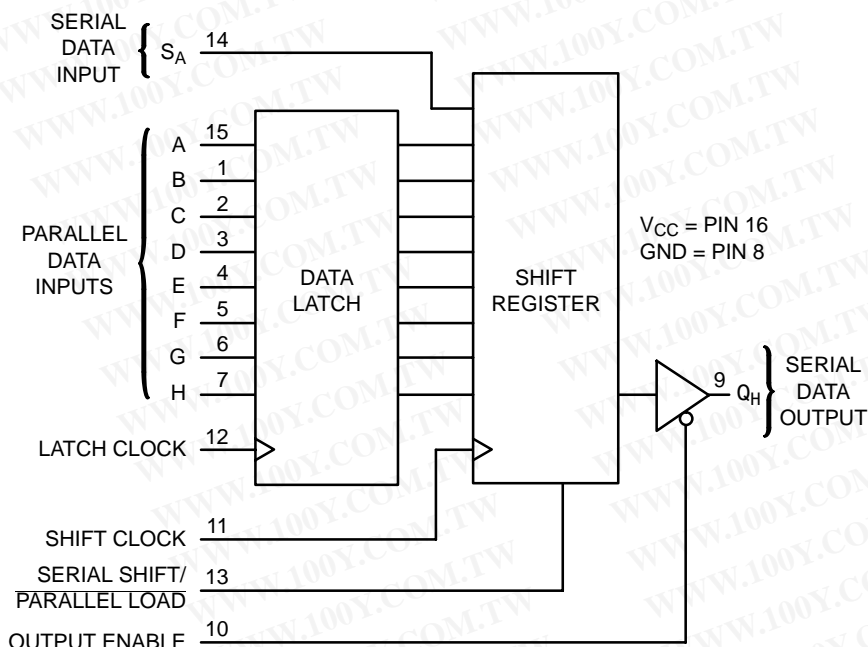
SERIAL DATA INPUT $S_A$ 14

PARALLEL DATA INPUTS

A 15
B 1
C 2
D 3
E 4
F 5
G 6
H 7

DATA LATCH

SHIFT REGISTER

$V_{CC}$ = PIN 16
GND = PIN 8

9 $Q_H$

SERIAL DATA OUTPUT

LATCH CLOCK 12

SHIFT CLOCK 11

SERIAL SHIFT/ $\overline{\text{PARALLEL LOAD}}$ 13

$\overline{\text{OUTPUT ENABLE}}$ 10

WWW.100Y.COM.TW